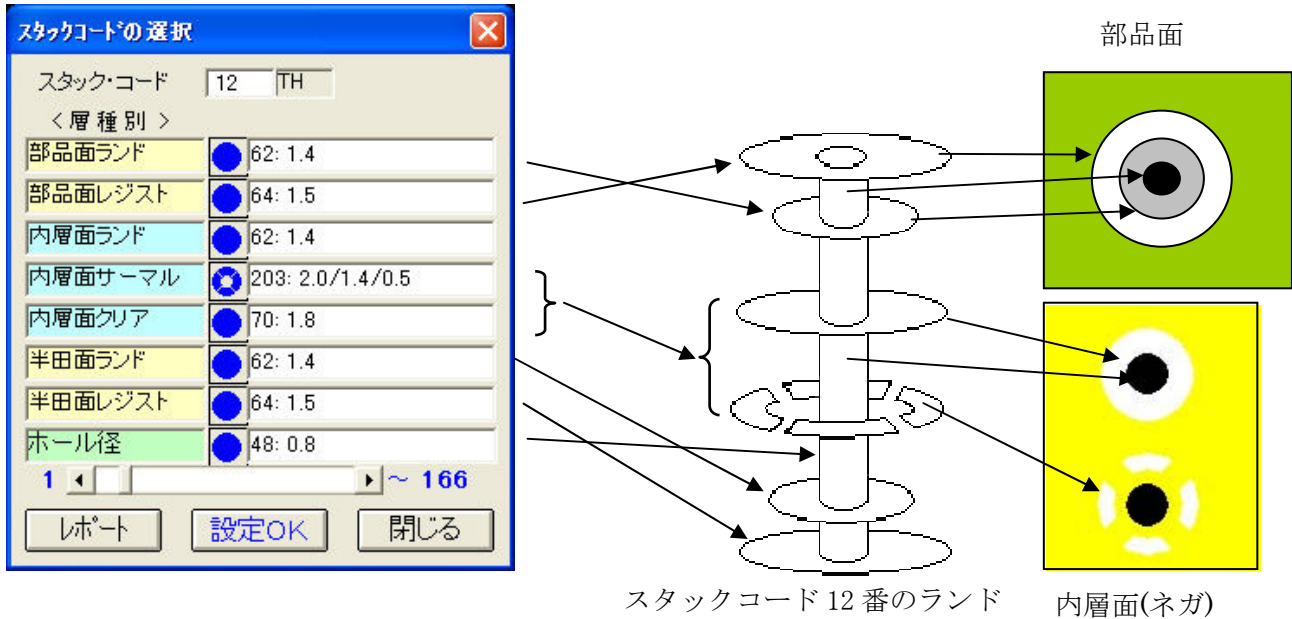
ｽﾀｯｸｺｰﾄﾞの選択

スタック・コード 12 TH

＜層種別＞

部品面ランド 62: 1.4

部品面レジスト 64: 1.5

内層面ランド 62: 1.4

内層面サーマル 203: 2.0/1.4/0.5

内層面クリア 70: 1.8

半田面ランド 62: 1.4

半田面レジスト 64: 1.5

ホール径 48: 0.8

1 ~ 166

ﾚﾎﾟｰﾄ 設定OK 閉じる

部品面

スタックコード 12 番のランド

内層面(ネガ)